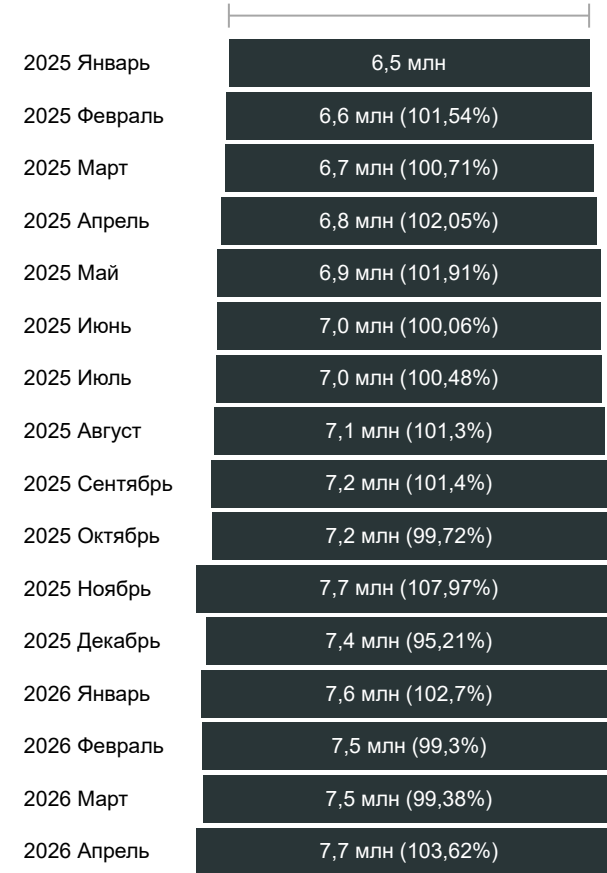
2025 Январь 6,5 млн

2025 Февраль 6,6 млн (101,54%)

2025 Март 6,7 млн (100,71%)

2025 Апрель 6,8 млн (102,05%)

2025 Май 6,9 млн (101,91%)

2025 Июнь 7,0 млн (100,06%)

2025 Июль 7,0 млн (100,48%)

2025 Август 7,1 млн (101,3%)

2025 Сентябрь 7,2 млн (101,4%)

2025 Октябрь 7,2 млн (99,72%)

2025 Ноябрь 7,7 млн (107,97%)

2025 Декабрь 7,4 млн (95,21%)

2026 Январь 7,6 млн (102,7%)

2026 Февраль 7,5 млн (99,3%)

2026 Март 7,5 млн (99,38%)

2026 Апрель 7,7 млн (103,62%)